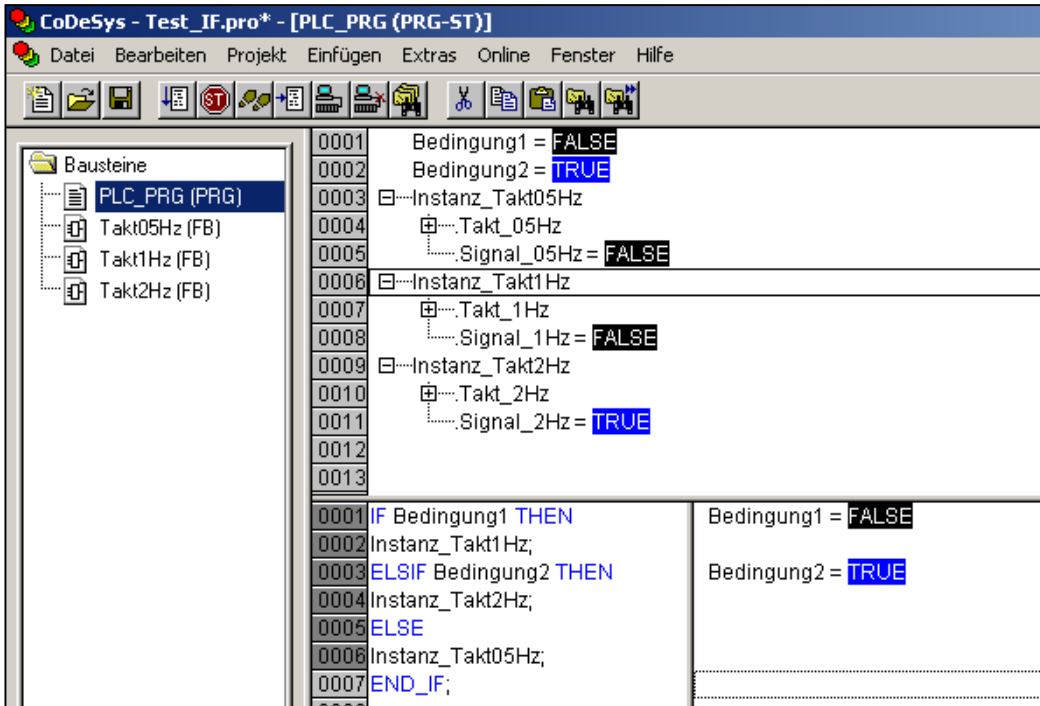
CoDeSys - Test_IF.pro* - [PLC_PRG (PRG-ST)]

Datei Bearbeiten Projekt Einfügen Extras Online Fenster Hilfe

Bausteine
PLC_PRG (PRG)
Takt05Hz (FB)
Takt1Hz (FB)
Takt2Hz (FB)

0001 Bedingung1 = FALSE
0002 Bedingung2 = TRUE
0003 Instanz_Takt05Hz
0004 .Takt_05Hz
0005 .Signal_05Hz = FALSE
0006 Instanz_Takt1Hz
0007 .Takt_1Hz
0008 .Signal_1Hz = FALSE
0009 Instanz_Takt2Hz
0010 .Takt_2Hz
0011 .Signal_2Hz = TRUE
0012
0013

0001 IF Bedingung1 THEN
0002 Instanz_Takt1Hz;
0003 ELSIF Bedingung2 THEN
0004 Instanz_Takt2Hz;
0005 ELSE
0006 Instanz_Takt05Hz;
0007 END_IF;

Bedingung1 = FALSE

Bedingung2 = TRUE